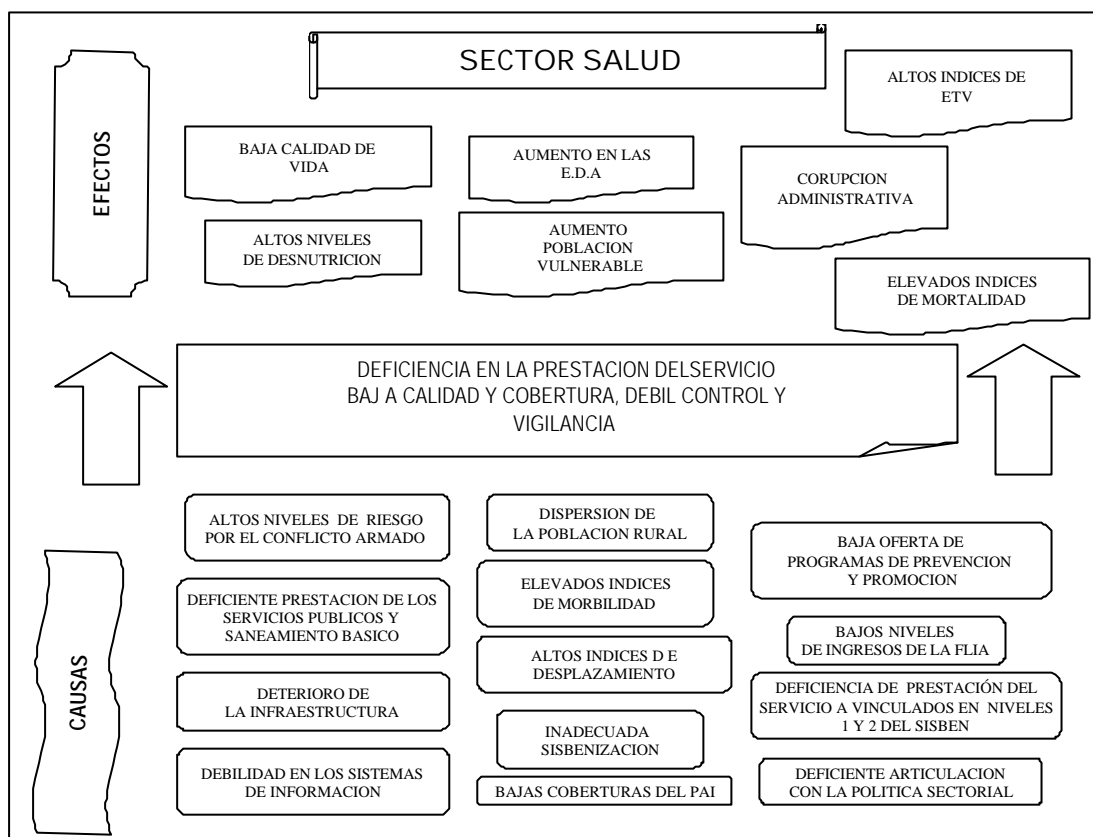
SECTOR SALUD

EFECTOS

ALTOS INDICES DE ETV

BAJA CALIDAD DE VIDA

AUMENTO EN LAS E.D.A

CORUPCION ADMINISTRATIVA

ALTOS NIVELES DE DESNUTRICION

AUMENTO POBLACION VULNERABLE

ELEVADOS INDICES DE MORTALIDAD

DEFICIENCIA EN LA PRESTACION DELSERVICIO BAJ A CALIDAD Y COBERTURA, DEBIL CONTROL Y VIGILANCIA

CAUSAS

ALTOS NIVELES DE RIESGO POR EL CONFLICTO ARMADO

DISPERSION DE LA POBLACION RURAL

BAJA OFERTA DE PROGRAMAS DE PREVENCION Y PROMOCION

DEFICIENTE PRESTACION DE LOS SERVICIOS PUBLICOS Y SANEAMIENTO BASICO

ELEVADOS INDICES DE MORBILIDAD

BAJOS NIVELES DE INGRESOS DE LA FLIA

ALTOS INDICES D E DESPLAZAMIENTO

DETERIORO DE LA INFRAESTRUCTURA

DEFICIENCIA DE PRESTACIÓN DEL SERVICIO A VINCULADOS EN NIVELES 1 Y 2 DEL SISBEN

INADECUADA SISBENIZACION

DEBILIDAD EN LOS SISTEMAS DE INFORMACION

BAJAS COBERTURAS DEL PAI

DEFICIENTE ARTICULACION CON LA POLITICA SECTORIAL